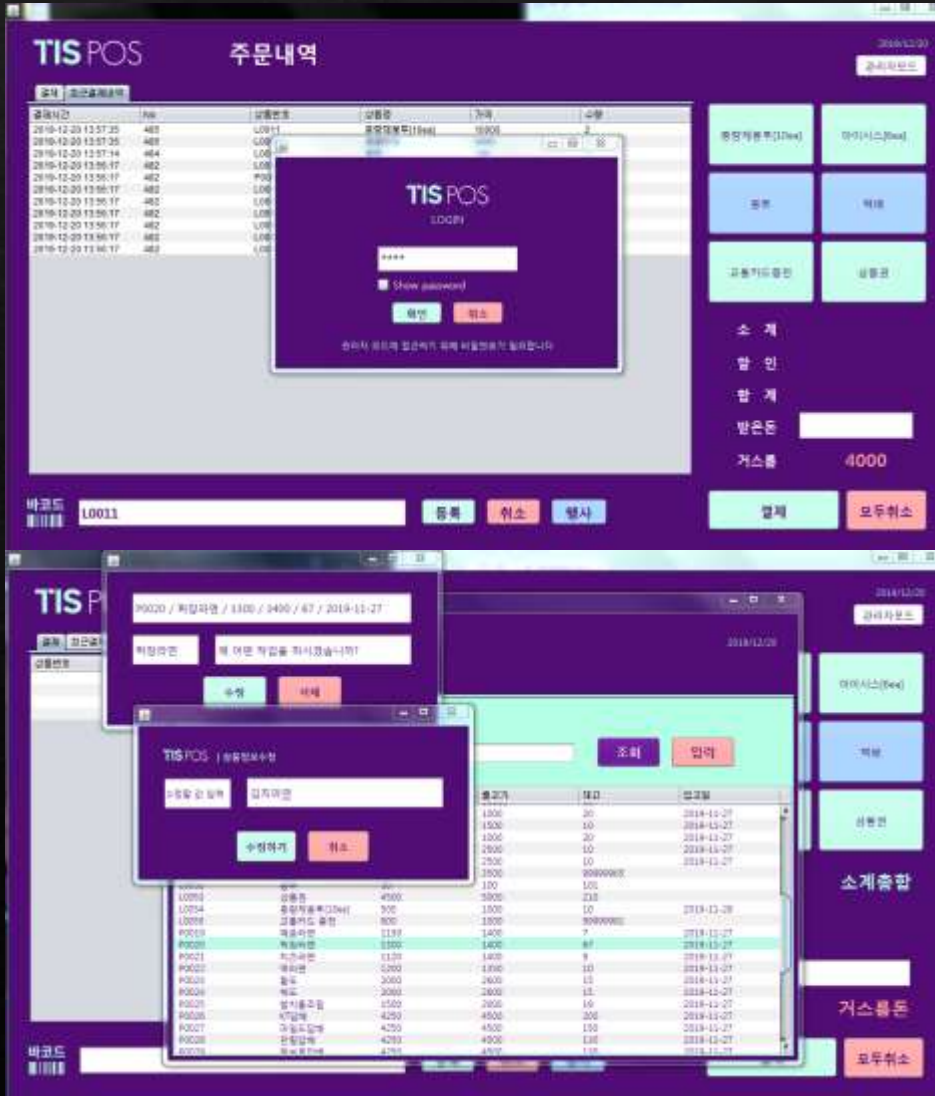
TIS POS

주문내역

2019/12/20

관리자모드

결제 | 최근결제내역

| 결제시간 | No | 상품번호 | 상품명 | 가격 | 수량 |
|---|---|---|---|---|---|
| 2019-12-20 13:57:35 | 463 | L0011 | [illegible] | 10000 | 2 |
| 2019-12-20 13:57:35 | 463 | L00 | | | |
| 2019-12-20 13:57:14 | 464 | L00 | | | |
| 2019-12-20 13:56:17 | 462 | L00 | | | |
| 2019-12-20 13:56:17 | 462 | P00 | | | |
| 2019-12-20 13:56:17 | 462 | L00 | | | |
| 2019-12-20 13:56:17 | 462 | L00 | | | |
| 2019-12-20 13:56:17 | 462 | L00 | | | |
| 2019-12-20 13:56:17 | 462 | L00 | | | |
| 2019-12-20 13:56:17 | 462 | L00 | | | |

TIS POS
LOGIN
****
Show password
확인 취소
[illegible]

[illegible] 아이시스(500ml)
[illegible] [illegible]
교통카드충전 상품권

소 계
할 인
합 계
받은돈
거스름 4000

바코드
L0011
등록 취소 행사
결제 모두취소

TIS P

P0020 / 짜장라면 / 1300 / 1400 / 67 / 2019-11-27
짜장라면 에 어떤 작업을 하시겠습니까?
수정 삭제

TIS POS | 상품정보수정
수정할 값 입력 김치라면
수정하기 취소

2019/12/20
조회 입력

| 출고가 | 재고 | 입고일 |
|---|---|---|
| 1000 | 20 | 2019-11-27 |
| 1500 | 10 | 2019-11-27 |
| 1000 | 20 | 2019-11-27 |
| 2500 | 10 | 2019-11-27 |
| 2500 | 10 | 2019-11-27 |
| 2500 | 99999993 | |
| 100 | 101 | |
| 5000 | 210 | |
| 1000 | 10 | 2019-11-28 |
| 1000 | 99999991 | |
| 1400 | 7 | 2019-11-27 |
| 1400 | 67 | 2019-11-27 |
| 1400 | 9 | 2019-11-27 |
| 1000 | 10 | 2019-11-27 |
| 2600 | 15 | 2019-11-27 |
| 2600 | 15 | 2019-11-27 |
| 2000 | 16 | 2019-11-27 |
| 4500 | 200 | 2019-11-27 |
| 4500 | 150 | 2019-11-27 |
| 4500 | 130 | 2019-11-27 |

아이시스(500ml)
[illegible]
상품권
소계총합
거스름돈
바코드
모두취소